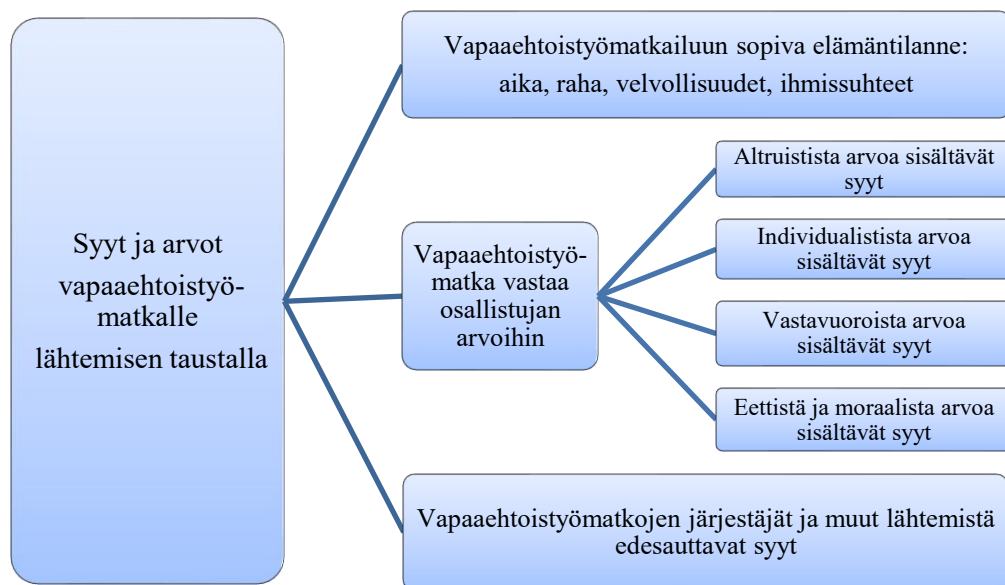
Syyt ja arvot vapaaehtoistyömatkalle lähtemisen taustalla

Vapaaehtoistyömatkailuun sopiva elämäntilanne: aika, raha, velvollisuudet, ihmissuhteet

Vapaaehtoistyömatka vastaa osallistujan arvoihin

Altruistista arvoa sisältävät syyt

Individualistista arvoa sisältävät syyt

Vastavuoroista arvoa sisältävät syyt

Eettistä ja moraalista arvoa sisältävät syyt

Vapaaehtoistyömatkojen järjestäjät ja muut lähtemistä edesauttavat syyt